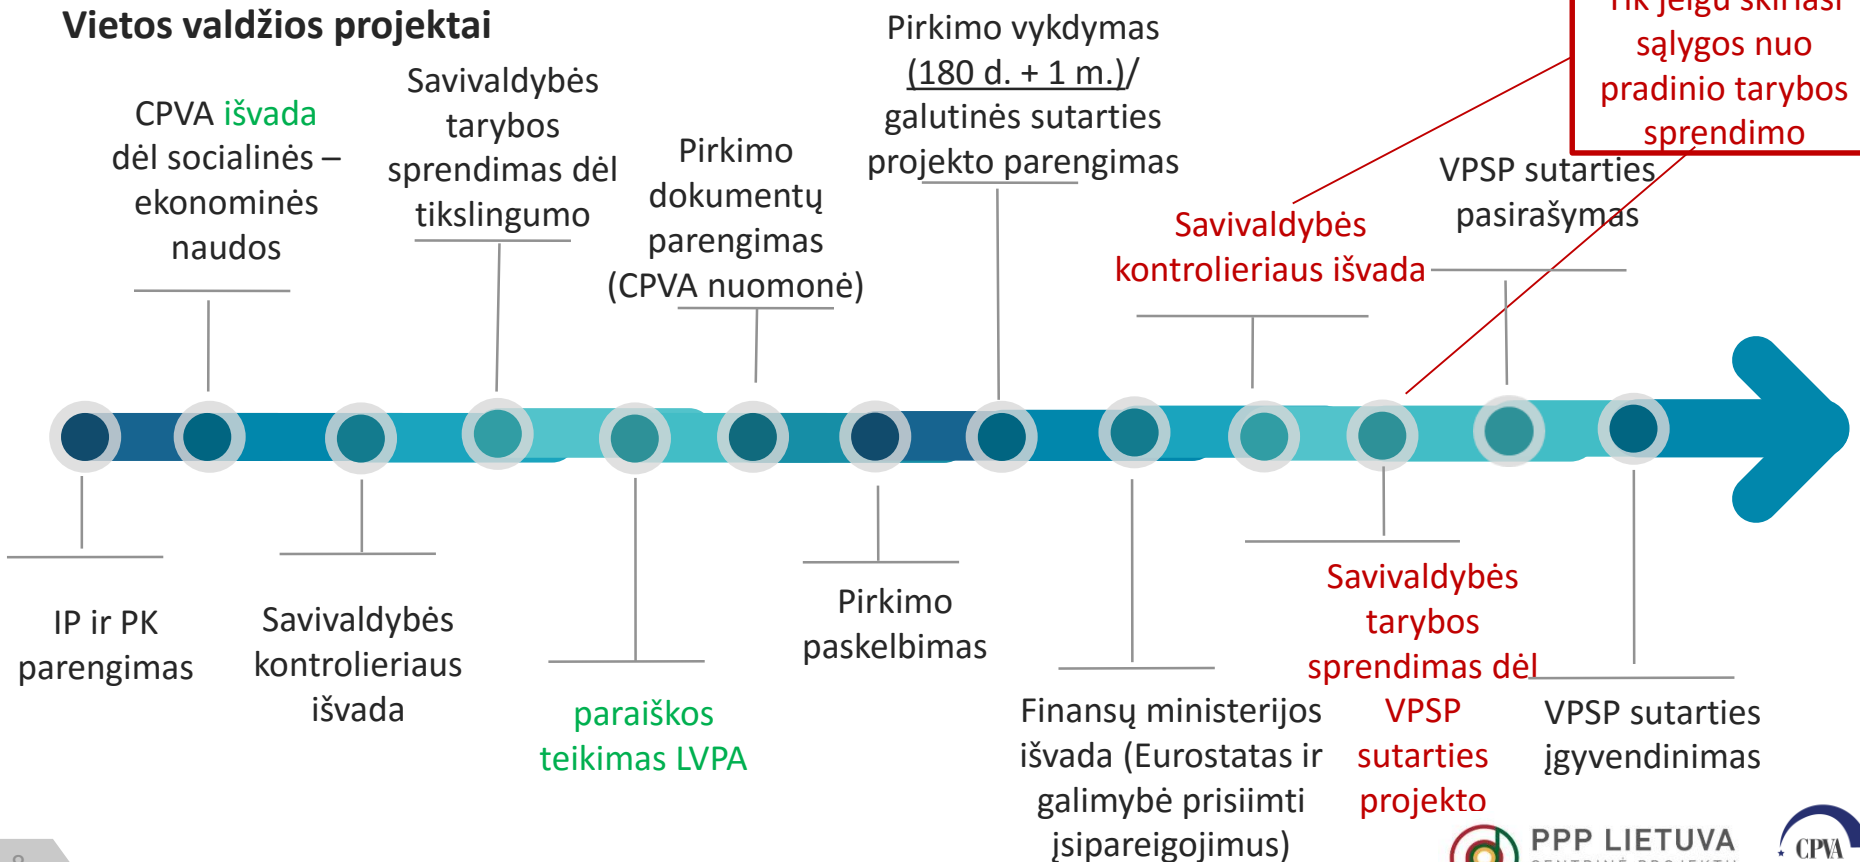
Vietos valdžios projektai

Tik jeigu skiriasi sąlygos nuo pradinio tarybos sprendimo

CPVA išvada dėl socialinės – ekonominės naudos

Savivaldybės tarybos sprendimas dėl tikslingumo

Pirkimo dokumentų parengimas (CPVA nuomonė)

Pirkimo vykdymas (180 d. + 1 m.)/ galutinės sutarties projekto parengimas

Savivaldybės kontrolieriaus išvada

VPSP sutarties pasirašymas

IP ir PK parengimas

Savivaldybės kontrolieriaus išvada

paraiškos teikimas LVPA

Pirkimo paskelbimas

Finansų ministerijos išvada (Eurostatas ir galimybė prisiimti įsipareigojimus)

Savivaldybės tarybos sprendimas dėl VPSP sutarties projekto

VPSP sutarties įgyvendinimas

PPP LIETUVA

CPVA